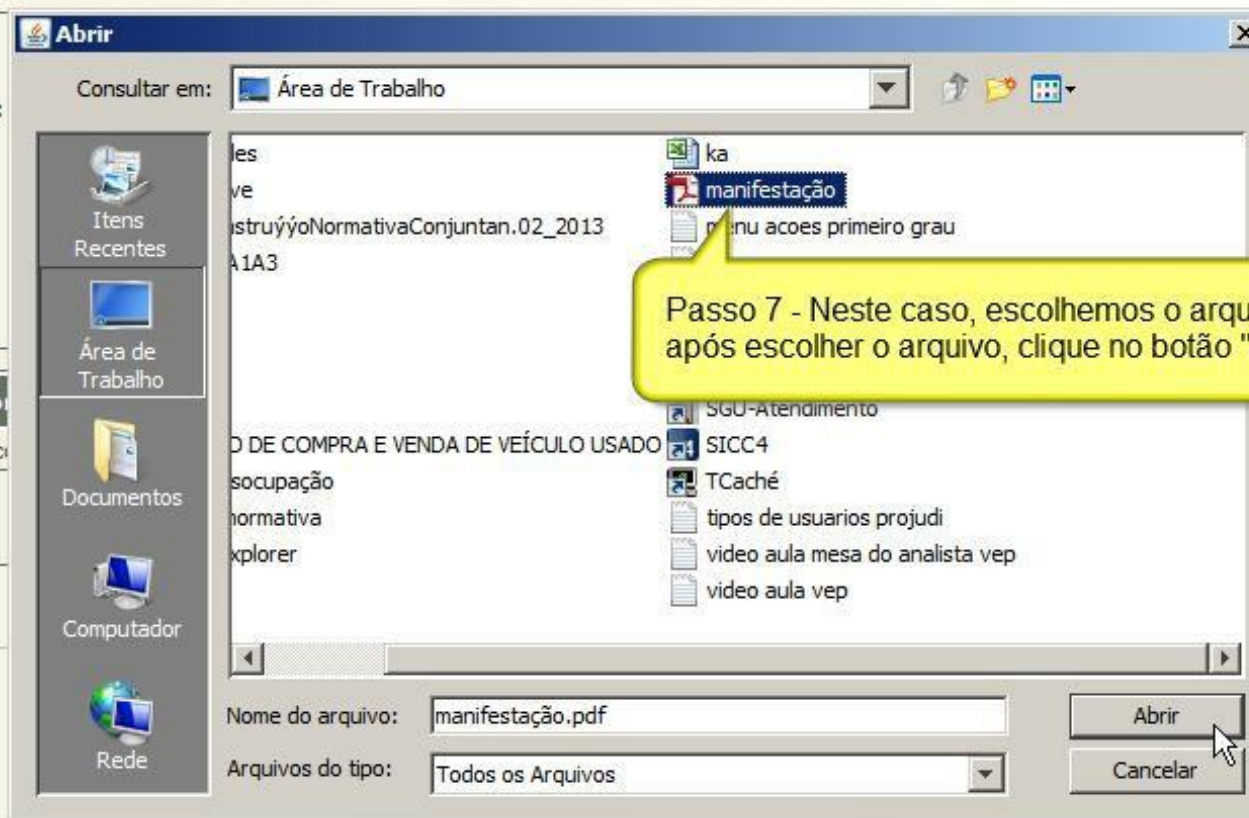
Abrir

Consultar em: Área de Trabalho

Itens Recentes
Área de Trabalho
Documentos
Computador
Rede

les
ve
struýýoNormativaConjuntan.02_2013
A1A3
D DE COMPRA E VENDA DE VEÍCULO USADO
socupação
ormativa
xplorer

ka
manifestação
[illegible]nu acoes primeiro grau
SGU-Atendimento
SICC4
TCaché
tipos de usuarios projudi
video aula mesa do analista vep
video aula vep

Passo 7 - Neste caso, escolhemos o arqu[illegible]
após escolher o arquivo, clique no botão "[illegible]

Nome do arquivo: manifestação.pdf
Arquivos do tipo: Todos os Arquivos

Abrir
Cancelar